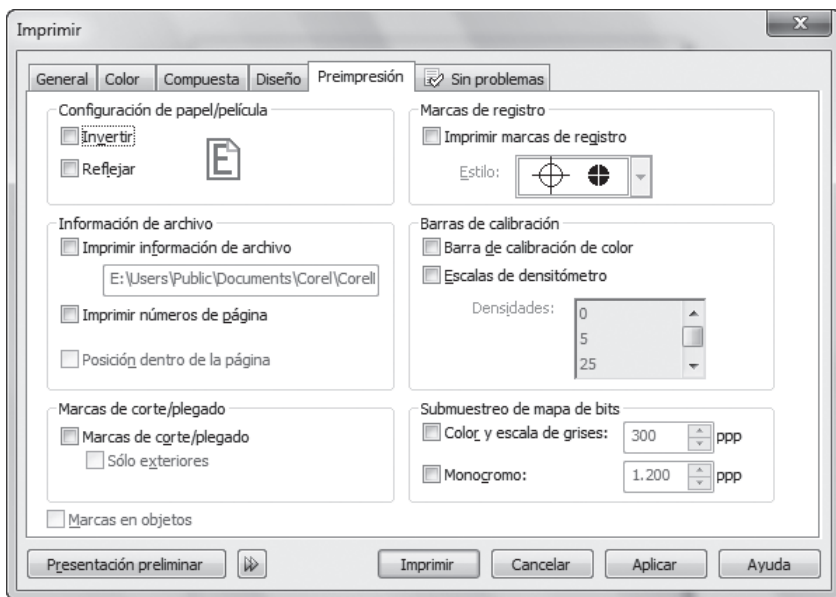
Imprimir

General | Color | Compuesta | Diseño | Preimpresión | Sin problemas

Configuración de papel/película
Invertir
Reflejar

Marcas de registro
Imprimir marcas de registro
Estilo:

Información de archivo
Imprimir información de archivo
E:\Users\Public\Documents\Corel\Corell
Imprimir números de página
Posición dentro de la página

Barras de calibración
Barra de calibración de color
Escalas de densitómetro
Densidades: 0 5 25

Marcas de corte/plegado
Marcas de corte/plegado
Sólo exteriores

Submuestreo de mapa de bits
Color y escala de grises: 300 ppp
Monocromo: 1.200 ppp

Marcas en objetos

Presentación preliminar | Imprimir | Cancelar | Aplicar | Ayuda